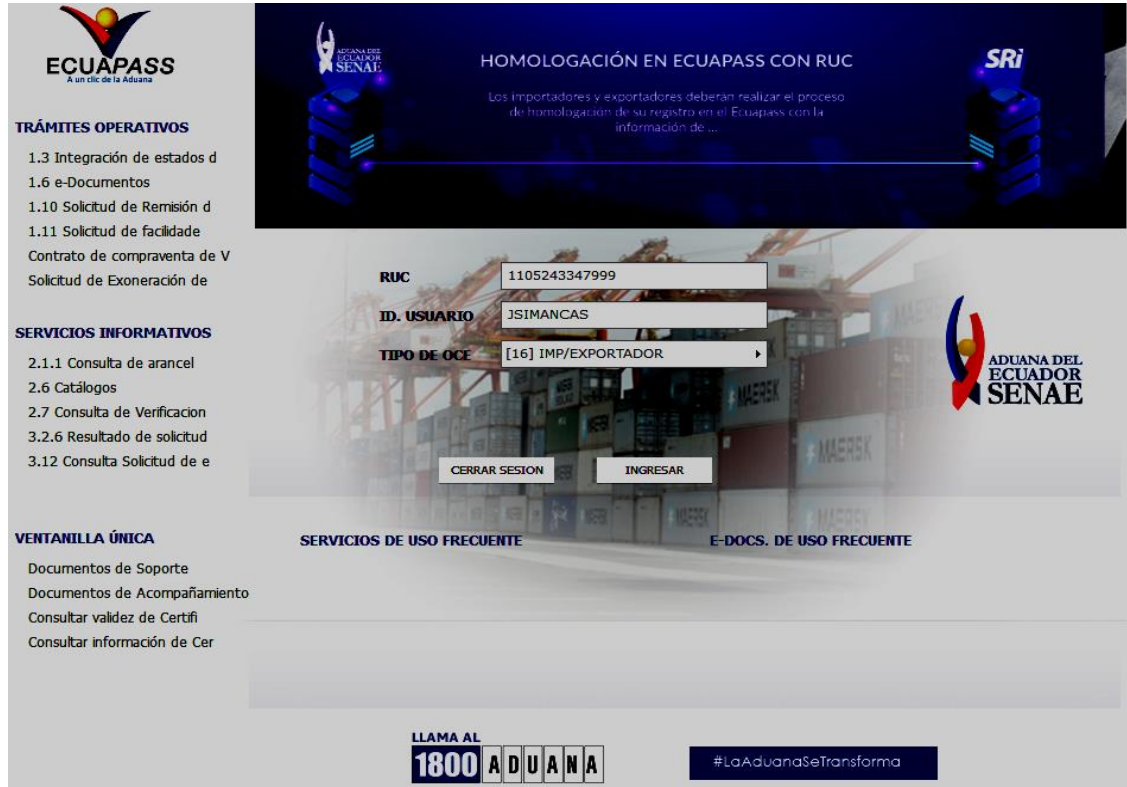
ECUAPASS
A un clic de la Aduana

TRÁMITES OPERATIVOS
1.3 Integración de estados d
1.6 e-Documentos
1.10 Solicitud de Remisión d
1.11 Solicitud de facilidade
Contrato de compraventa de V
Solicitud de Exoneración de

SERVICIOS INFORMATIVOS
2.1.1 Consulta de arancel
2.6 Catálogos
2.7 Consulta de Verificacion
3.2.6 Resultado de solicitud
3.12 Consulta Solicitud de e

VENTANILLA ÚNICA
Documentos de Soporte
Documentos de Acompañamiento
Consultar validez de Certifi
Consultar información de Cer

ADUANA DEL ECUADOR SENAE

HOMOLOGACIÓN EN ECUAPASS CON RUC

Los importadores y exportadores deberán realizar el proceso de homologación de su registro en el Ecuapass con la información de ...

SRi

RUC 1105243347999
ID. USUARIO JSIMANCAS
TIPO DE OCE [16] IMP/EXPORTADOR

ADUANA DEL ECUADOR SENAE

CERRAR SESION
INGRESAR

SERVICIOS DE USO FRECUENTE
E-DOCS. DE USO FRECUENTE

LLAMA AL
1800 ADUANA

#LaAduanaSeTransforma